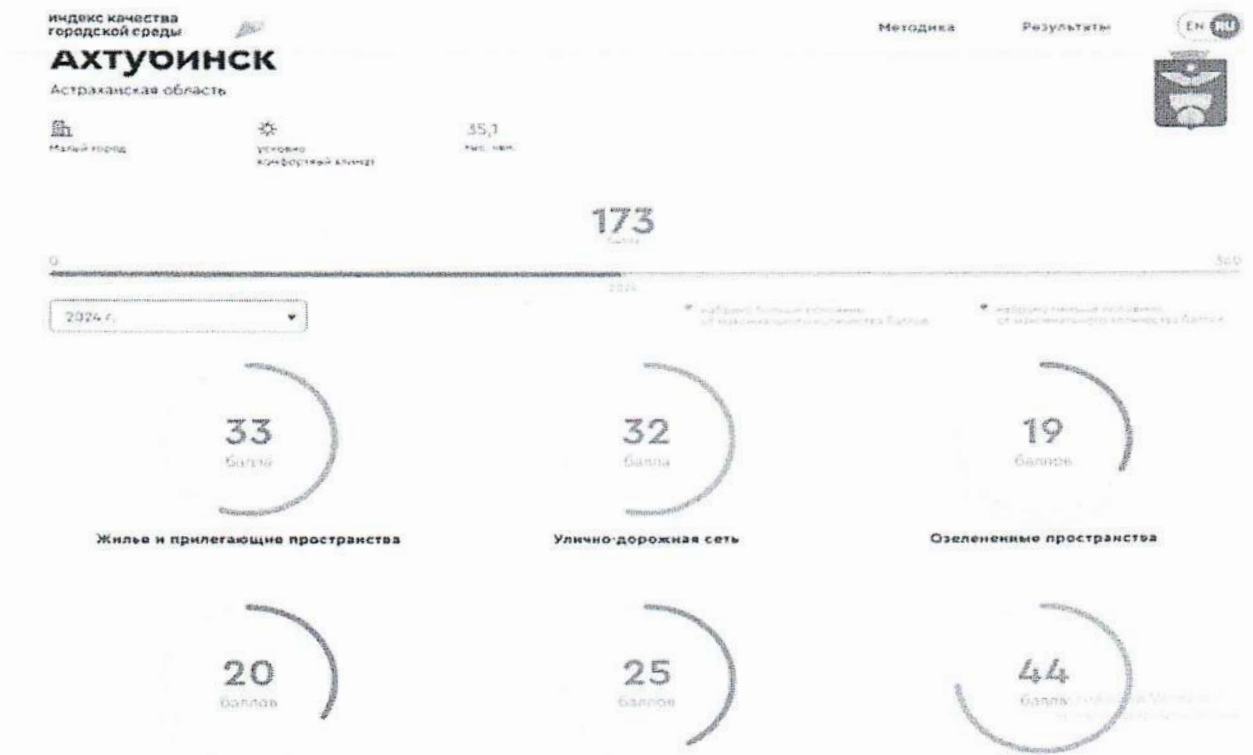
индекс качества городской среды

Методика Результаты EN RU

АХТУБИНСК

Астраханская область

Малый город

условно комфортный климат

35,1 тыс. чел.

173

балла

0 360

2024

2024 г.

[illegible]

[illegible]

33

балла

Жилье и прилегающие пространства

32

балла

Улично-дорожная сеть

19

баллов

Озелененные пространства

20

баллов

25

баллов

44

балла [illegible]